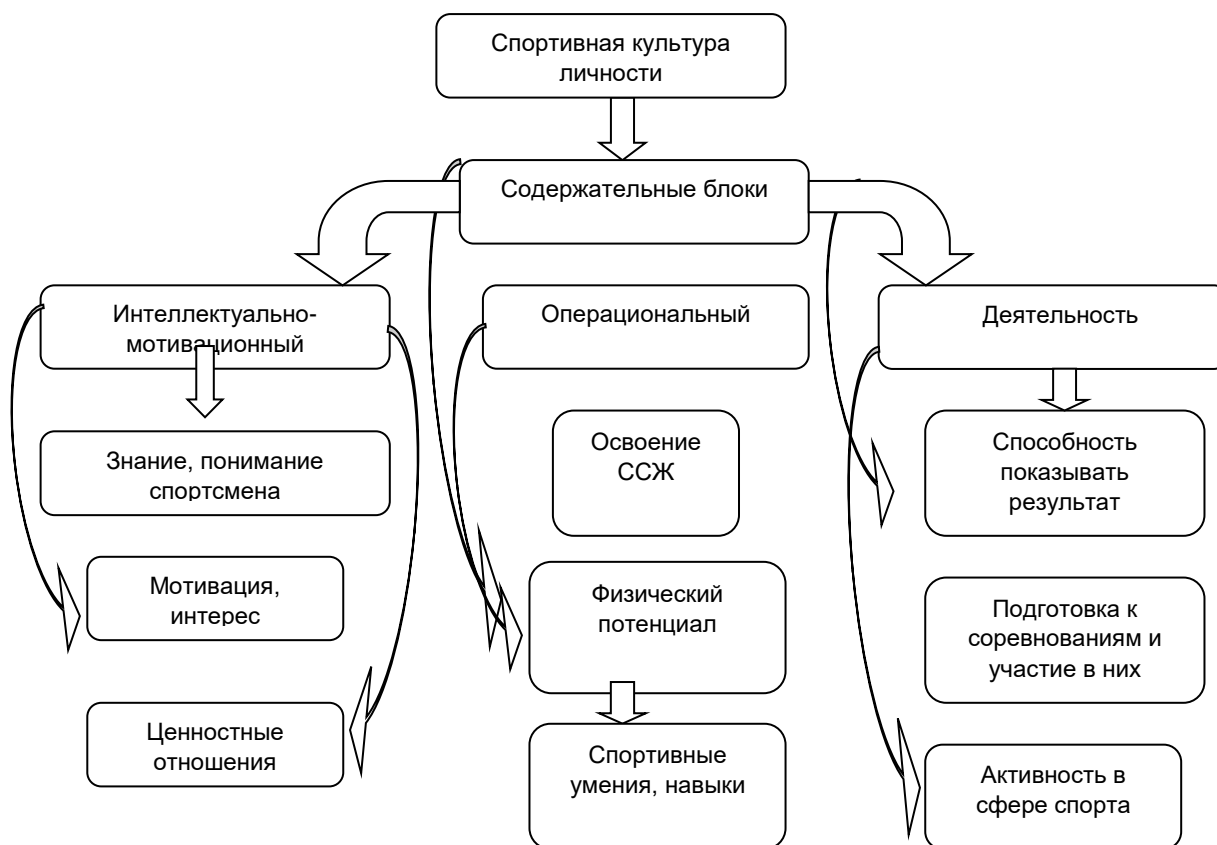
Спортивная культура личности

Содержательные блоки

Интеллектуально-мотивационный

Операциональный

Деятельность

Знание, понимание спортсмена

Мотивация, интерес

Ценностные отношения

Освоение ССЖ

Физический потенциал

Спортивные умения, навыки

Способность показывать результат

Подготовка к соревнованиям и участие в них

Активность в сфере спорта